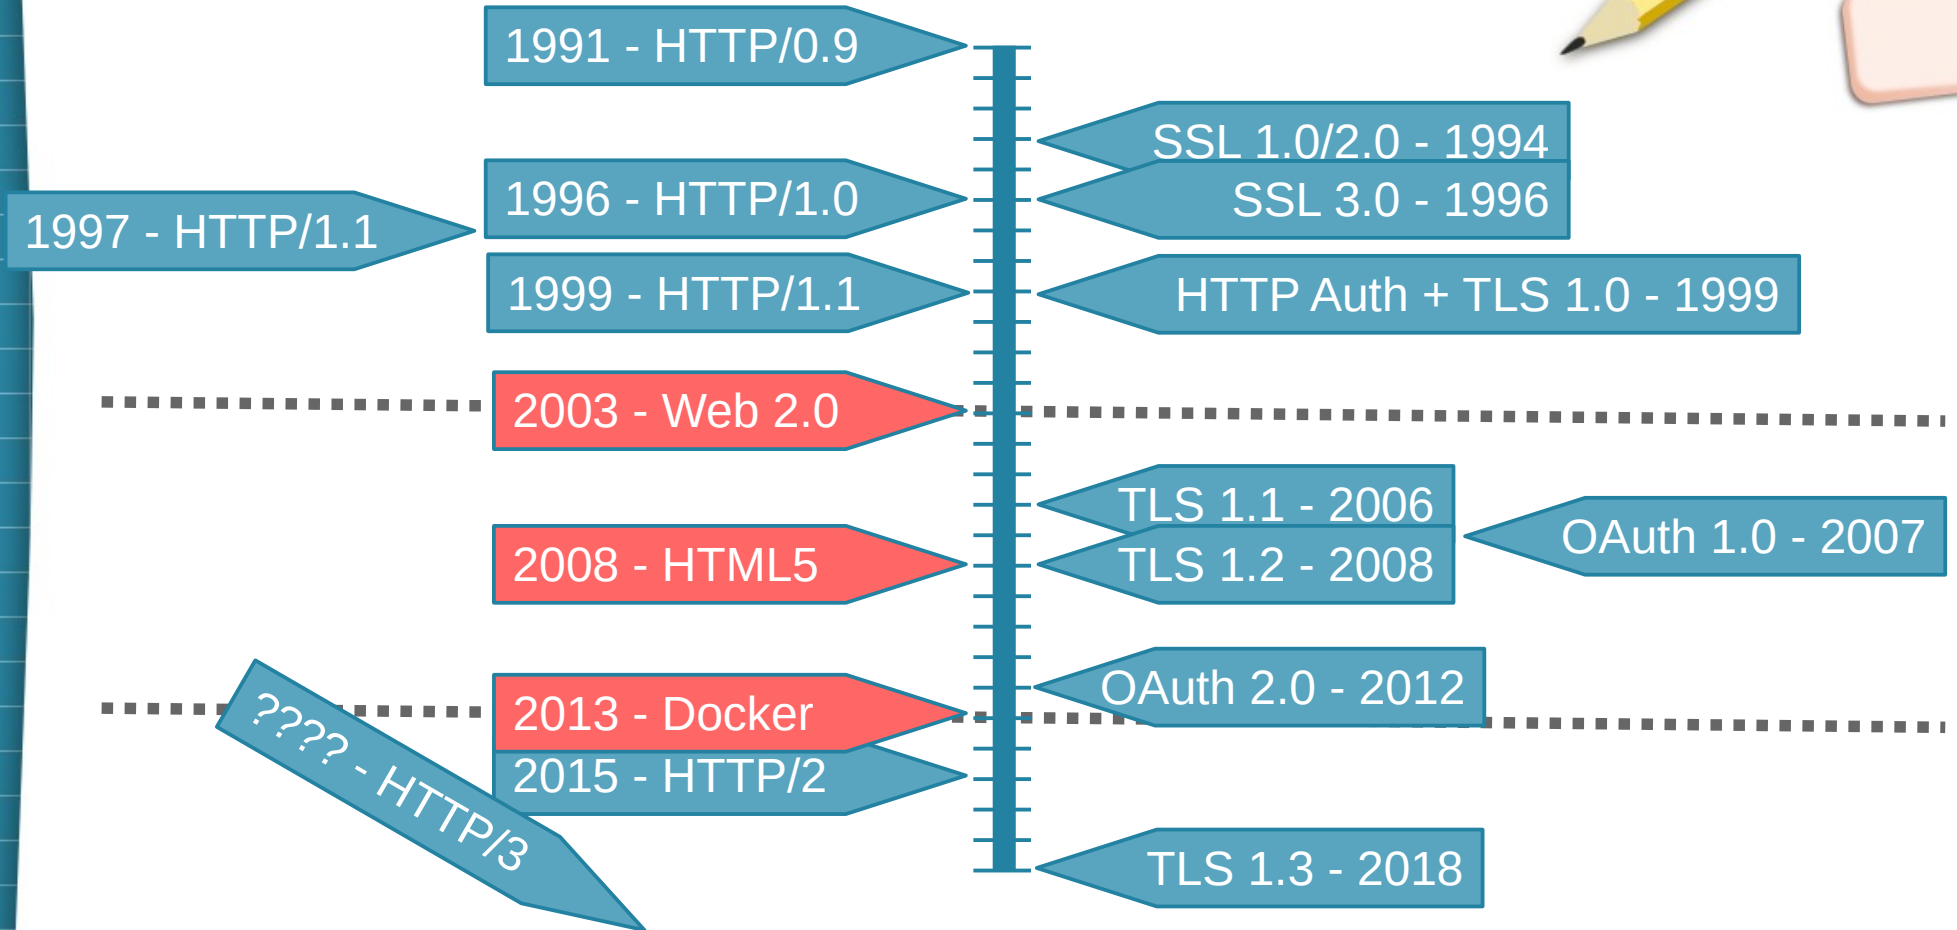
1991 - HTTP/0.9

SSL 1.0/2.0 - 1994

1996 - HTTP/1.0

SSL 3.0 - 1996

1997 - HTTP/1.1

1999 - HTTP/1.1

HTTP Auth + TLS 1.0 - 1999

2003 - Web 2.0

TLS 1.1 - 2006

OAuth 1.0 - 2007

2008 - HTML5

TLS 1.2 - 2008

OAuth 2.0 - 2012

2013 - Docker

???? - HTTP/3

2015 - HTTP/2

TLS 1.3 - 2018